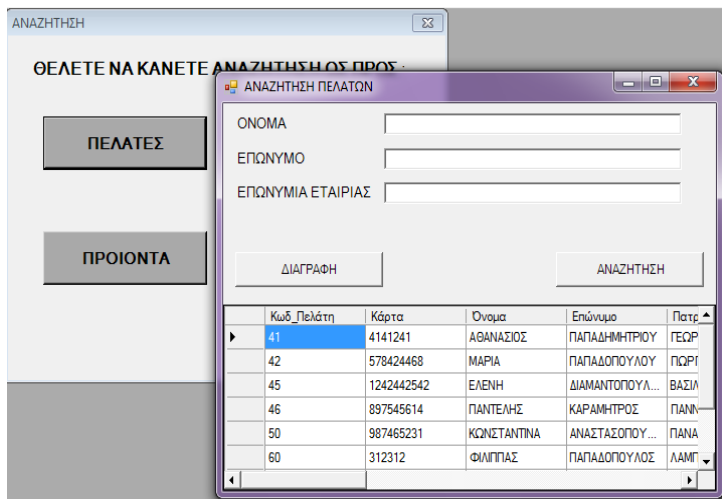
ΑΝΑΖΗΤΗΣΗ

ΘΕΛΕΤΕ ΝΑ ΚΑΝΕΤΕ ΑΝΑΖΗΤΗΣΗ ΩΣ ΠΡΟΣ :

ΠΕΛΑΤΕΣ

ΠΡΟΙΟΝΤΑ

ΑΝΑΖΗΤΗΣΗ ΠΕΛΑΤΩΝ

ΟΝΟΜΑ

ΕΠΩΝΥΜΟ

ΕΠΩΝΥΜΙΑ ΕΤΑΙΡΙΑΣ

ΔΙΑΓΡΑΦΗ

ΑΝΑΖΗΤΗΣΗ

| | Κωδ_Πελάτη | Κάρτα | Όνομα | Επώνυμο | Πατρ |
|---|---|---|---|---|---|
| ▶ | 41 | 4141241 | ΑΘΑΝΑΣΙΟΣ | ΠΑΠΑΔΗΜΗΤΡΙΟΥ | ΓΕΩΡ |
| | 42 | 578424468 | ΜΑΡΙΑ | ΠΑΠΑΔΟΠΟΥΛΟΥ | ΠΩΡΓ |
| | 45 | 1242442542 | ΕΛΕΝΗ | ΔΙΑΜΑΝΤΟΠΟΥΛ... | ΒΑΣΙΛ |
| | 46 | 897545614 | ΠΑΝΤΕΛΗΣ | ΚΑΡΑΜΗΤΡΟΣ | ΠΑΝΝ |
| | 50 | 987465231 | ΚΩΝΣΤΑΝΤΙΝΑ | ΑΝΑΣΤΑΣΟΠΟΥ... | ΠΑΝΑ |
| | 60 | 312312 | ΦΙΛΙΠΠΑΣ | ΠΑΠΑΔΟΠΟΥΛΟΣ | ΛΑΜΠ |